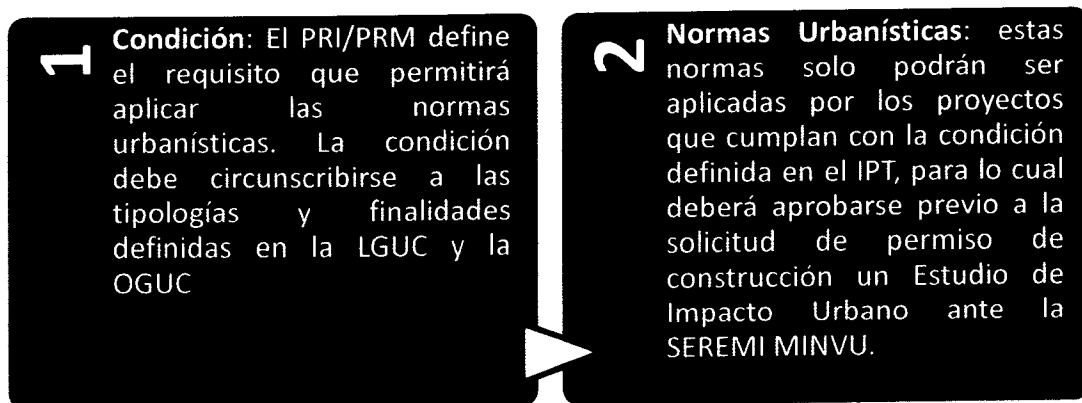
1 **Condición**: El PRI/PRM define el requisito que permitirá aplicar las normas urbanísticas. La condición debe circunscribirse a las tipologías y finalidades definidas en la LGUC y la OGUC

2 **Normas Urbanísticas**: estas normas solo podrán ser aplicadas por los proyectos que cumplan con la condición definida en el IPT, para lo cual deberá aprobarse previo a la solicitud de permiso de construcción un Estudio de Impacto Urbano ante la SEREMI MINVU.